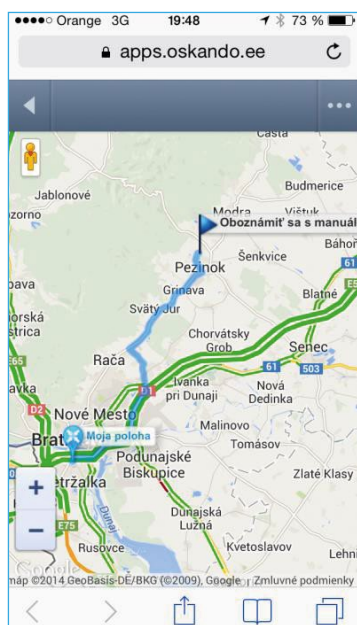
●●●●○ Orange 3G 19:48 73 %
apps.oskando.ee

Častá
Budmerice
Jablonové
Modra Vištuk
zorno
Oboznámiť sa s manuál
Báhoň
Pezinok Šenkvice
61
bava
Grinava Blatné
Svätý Jur
orská
strica
Chorvátsky
Grob Senec
E65
Rača 61 503
avka
E75 Ivanka
pri Dunaji Nová
Dedinka
D2 Nové Mesto
Brat Moja poloha
Malinovo
Tomásov
+ Podunajské
tržalka Biskupice
Zlaté Klasy
Dunaj
Dunajská
Lužná
E75
Rusovce Kvetoslavov
Lehni
Google
máp ©2014 GeoBasis-DE/BKG (©2009), Google Zmluvné podmienky